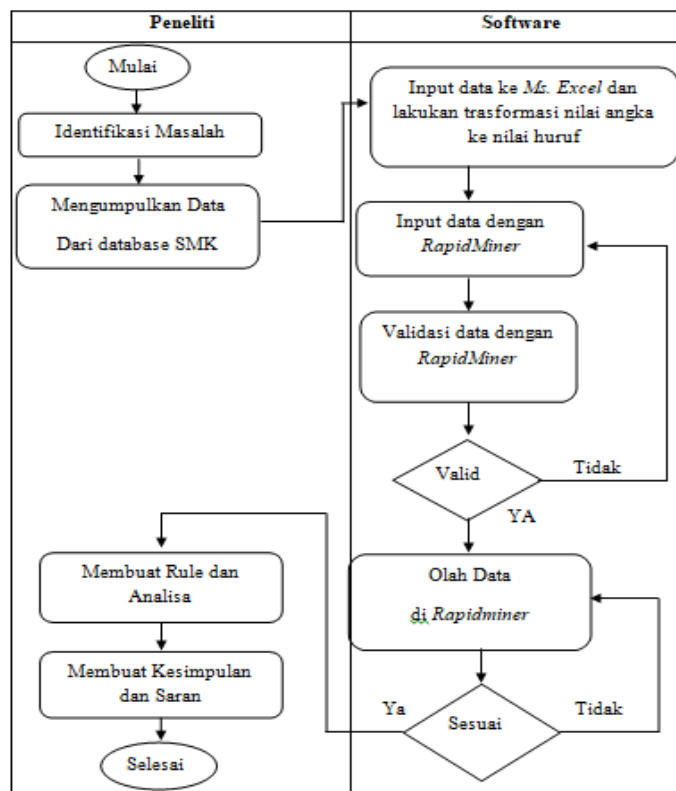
| Peneliti | Software |
|---|---|

Mulai

Identifikasi Masalah

Mengumpulkan Data Dari database SMK

Input data ke Ms. Excel dan lakukan trasformasi nilai angka ke nilai huruf

Input data dengan RapidMiner

Validasi data dengan RapidMiner

Valid

Tidak

YA

Membuat Rule dan Analisa

Membuat Kesimpulan dan Saran

Selesai

Olah Data di Rapidminer

Ya

Sesuai

Tidak